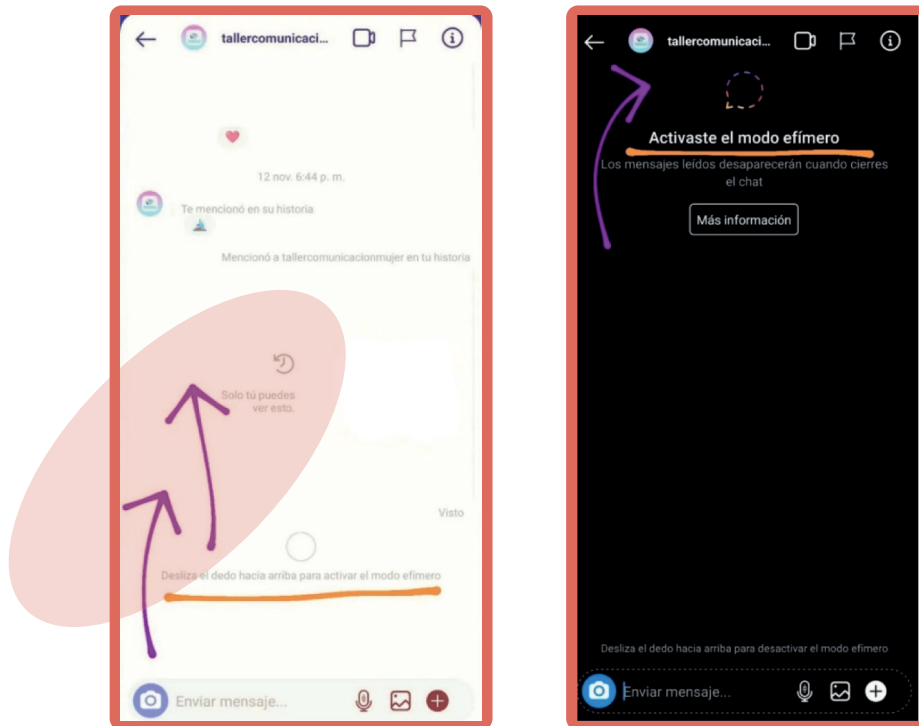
tallercomunicaci...

12 nov. 6:44 p. m.

Te mencionó en su historia

Mencionó a tallercomunicacionmujer en tu historia

Solo tú puedes ver esto.

Visto

Desliza el dedo hacia arriba para activar el modo efímero

Enviar mensaje...

tallercomunicaci...

Activaste el modo efímero

Los mensajes leídos desaparecerán cuando cierres el chat

Más información

Desliza el dedo hacia arriba para desactivar el modo efímero

Enviar mensaje...